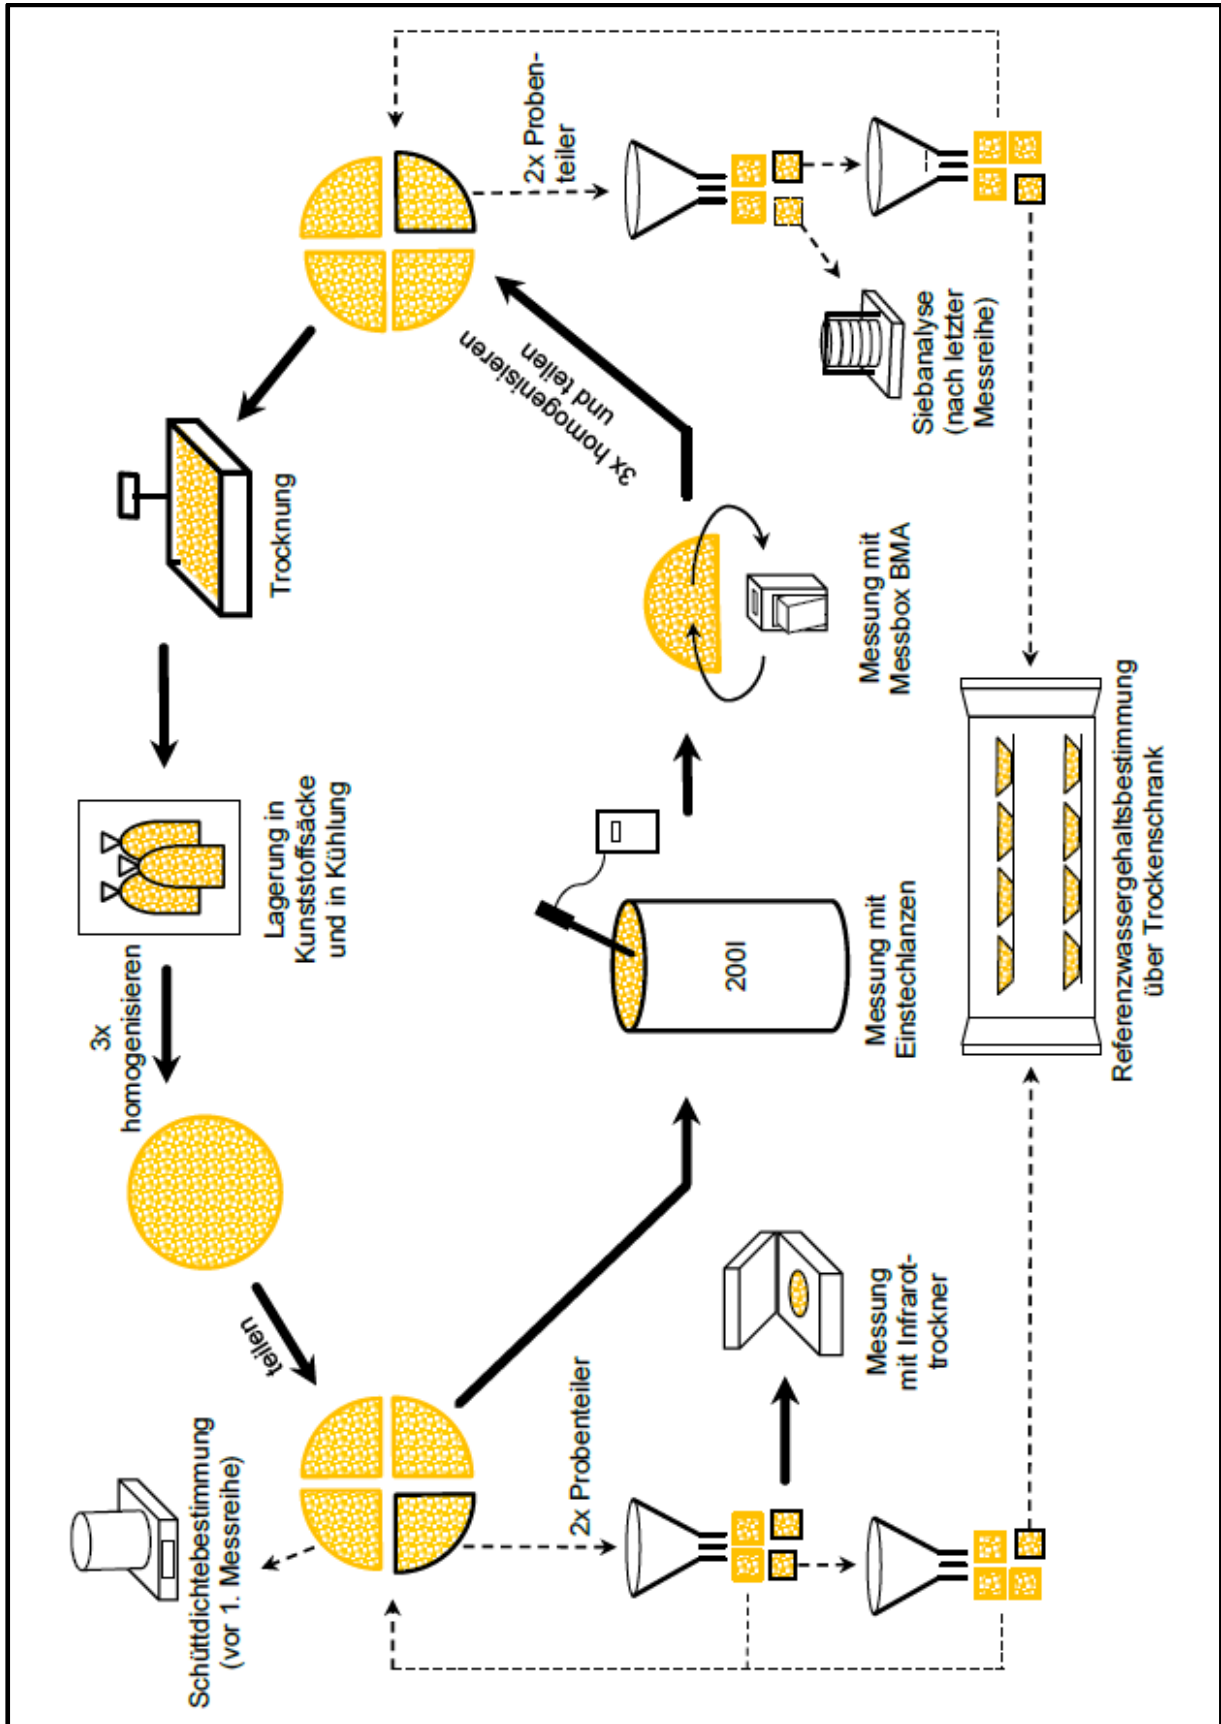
2x Probenteiler

Siebanalyse (nach letzter Messreihe)

Trocknung

3x homogenisieren und teilen

Messung mit Messbox BMA

Lagerung in Kunststoffsäcke und in Kühlung

3x homogenisieren

200l

Messung mit Einstechlanzen

Referenzwassergehaltsbestimmung über Trockenschrank

teilen

Schüttdichtebestimmung (vor 1. Messreihe)

2x Probenteiler

Messung mit Infrarottrockner